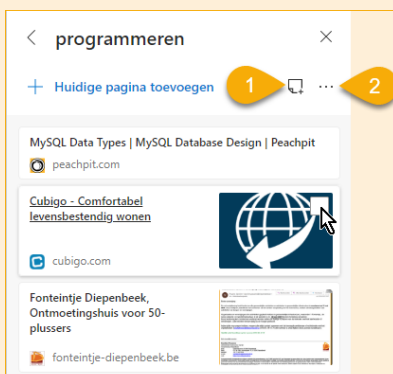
programmeren

Huidige pagina toevoegen

1

2

MySQL Data Types | MySQL Database Design | Peachpit

peachpit.com

Cubigo - Comfortabel levensbestendig wonen

cubigo.com

Fonteintje Diepenbeek, Ontmoetingshuis voor 50-plussers

fonteintje-diepenbeek.be